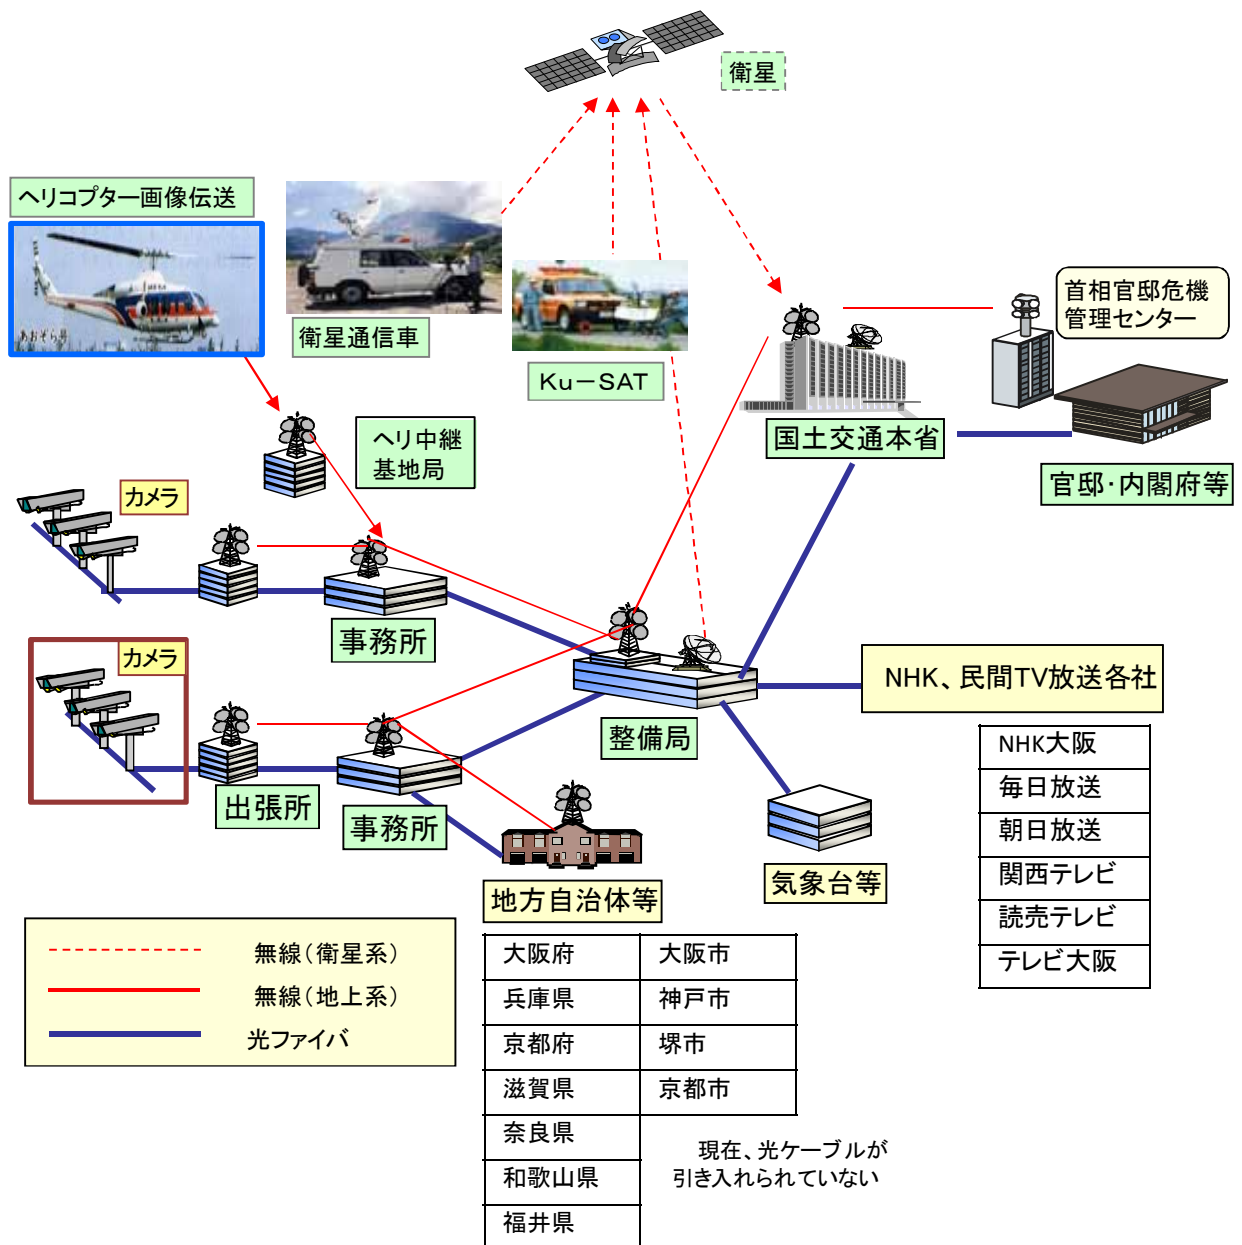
衛星

ヘリコプター画像伝送

衛星通信車

Ku−SAT

首相官邸危機管理センター

国土交通本省

官邸·内閣府等

ヘリ中継基地局

カメラ

事務所

カメラ

整備局

NHK、民間TV放送各社

| NHK大阪 |
|---|
| 毎日放送 |
| 朝日放送 |
| 関西テレビ |
| 読売テレビ |
| テレビ大阪 |

出張所

事務所

気象台等

地方自治体等

| 大阪府 | 大阪市 |
|---|---|
| 兵庫県 | 神戸市 |
| 京都府 | 堺市 |
| 滋賀県 | 京都市 |
| 奈良県 | |
| 和歌山県 | |
| 福井県 | |

現在、光ケーブルが引き入れられていない

無線（衛星系）
無線（地上系）
光ファイバ